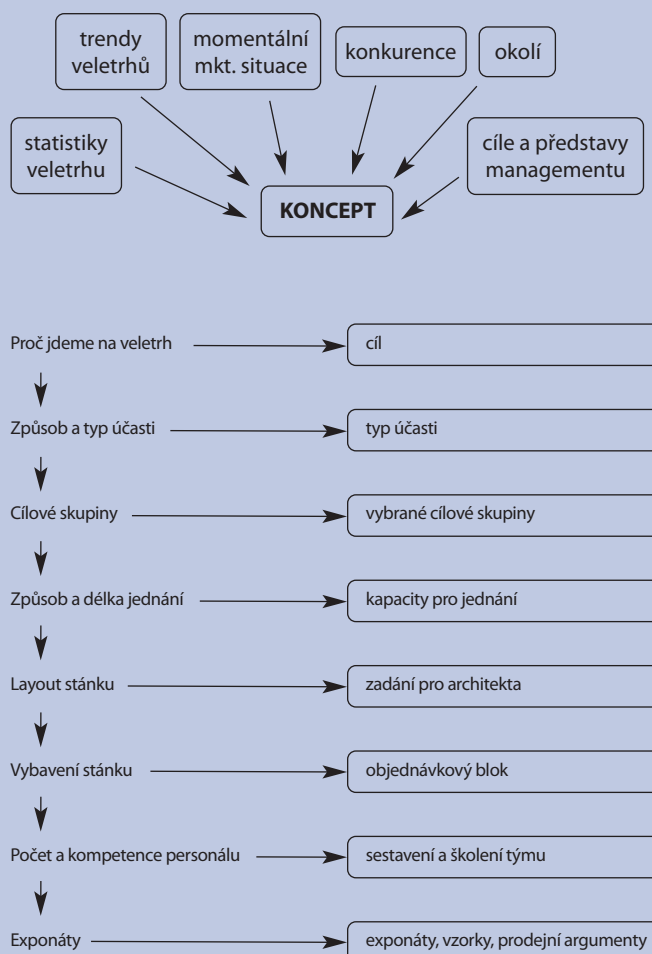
trendy veletrhů

momentální mkt. situace

konkurence

okolí

statistiky veletrhu

cíle a představy managementu

**KONCEPT**

Proč jdeme na veletrh

cíl

Způsob a typ účasti

typ účasti

Cílové skupiny

vybrané cílové skupiny

Způsob a délka jednání

kapacity pro jednání

Layout stánku

zadání pro architekta

Vybavení stánku

objednávkový blok

Počet a kompetence personálu

sestavení a školení týmu

Exponáty

exponáty, vzorky, prodejní argumenty